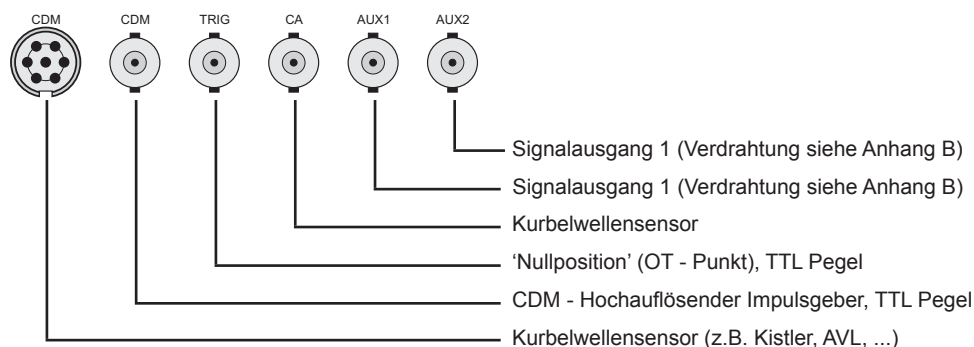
CDM CDM TRIG CA AUX1 AUX2

Signalausgang 1 (Verdrahtung siehe Anhang B)

Signalausgang 1 (Verdrahtung siehe Anhang B)

Kurbelwellensensor

‘Nullposition’ (OT - Punkt), TTL Pegel

CDM - Hochauflösender Impulsgeber, TTL Pegel

Kurbelwellensensor (z.B. Kistler, AVL, ...)